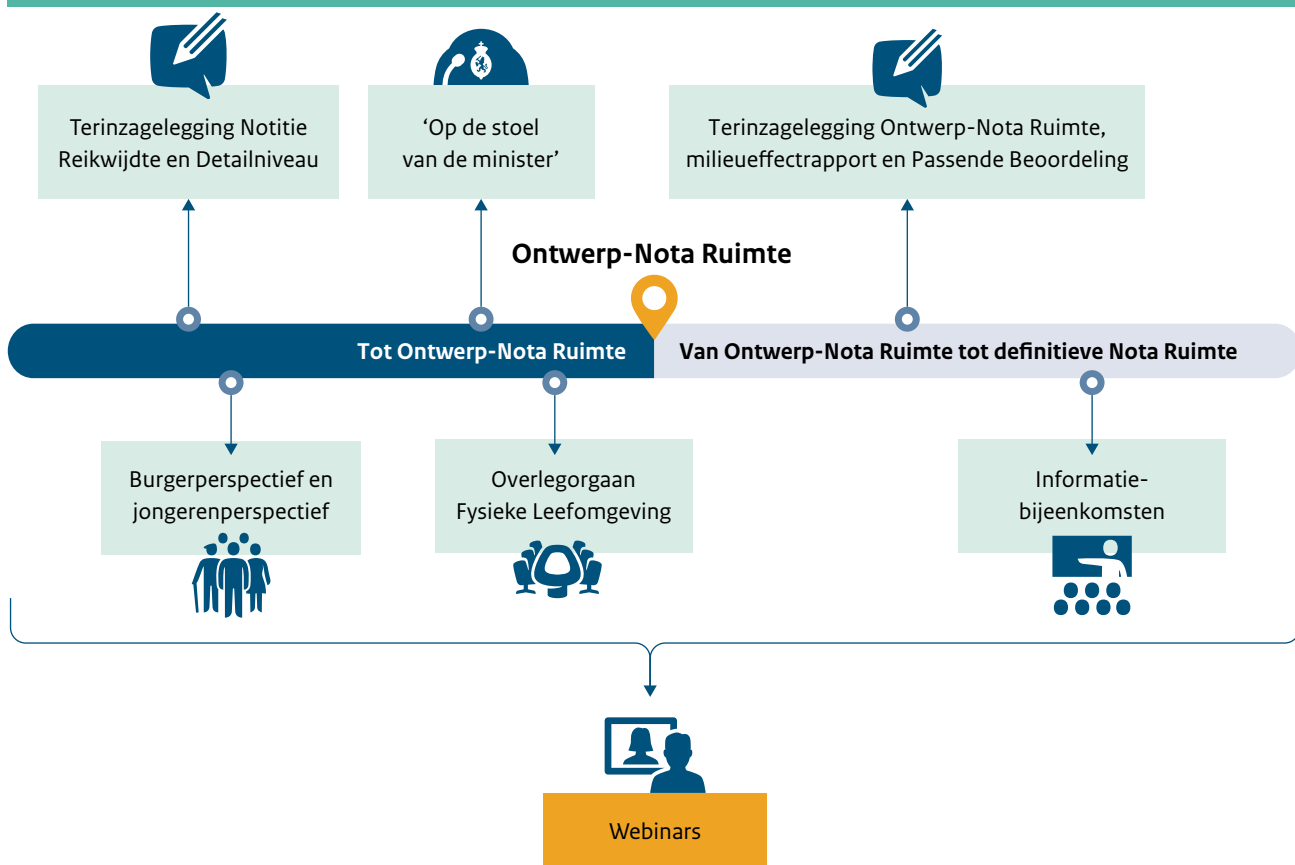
Terinzagelegging Notitie Reikwijdte en Detailniveau

'Op de stoel van de minister'

Terinzagelegging Ontwerp-Nota Ruimte, milieueffectrapport en Passende Beoordeling

Ontwerp-Nota Ruimte

Tot Ontwerp-Nota Ruimte

Van Ontwerp-Nota Ruimte tot definitieve Nota Ruimte

Burgerperspectief en jongerenperspectief

Overlegorgaan Fysieke Leefomgeving

Informatiebijeenkomsten

Webinars